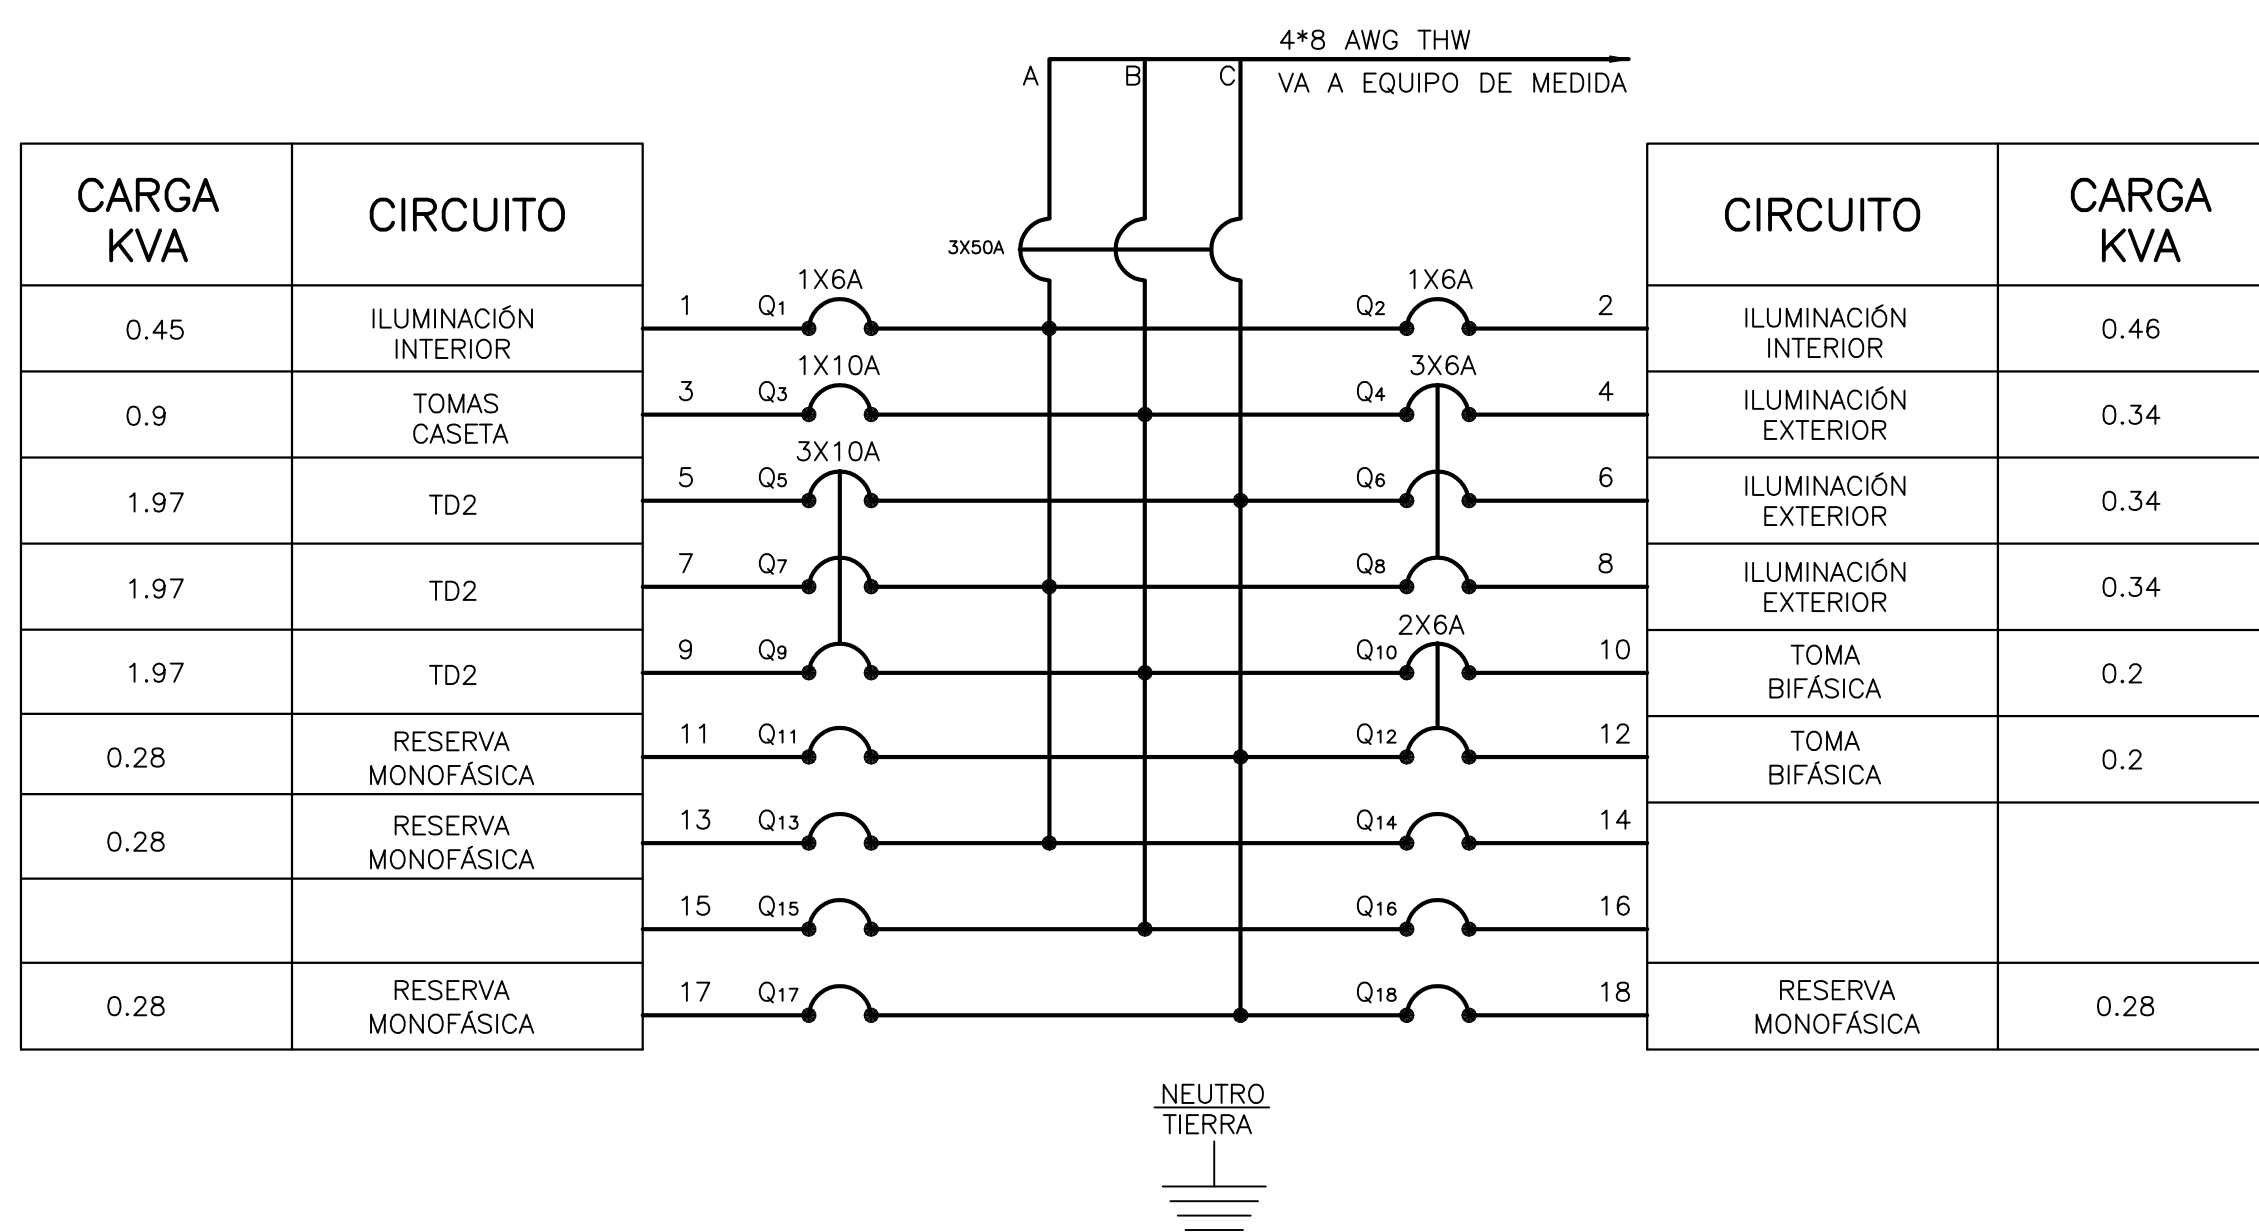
4*8 AWG THW
VA A EQUIPO DE MEDIDA
A B C

3X50A

| CARGA KVA | CIRCUITO |
|---|---|
| 0.45 | ILUMINACIÓN INTERIOR |
| 0.9 | TOMAS CASETA |
| 1.97 | TD2 |
| 1.97 | TD2 |
| 1.97 | TD2 |
| 0.28 | RESERVA MONOFÁSICA |
| 0.28 | RESERVA MONOFÁSICA |
| | |
| 0.28 | RESERVA MONOFÁSICA |

1 $Q_1$ 1X6A
3 $Q_3$ 1X10A
5 $Q_5$ 3X10A
7 $Q_7$
9 $Q_9$
11 $Q_{11}$
13 $Q_{13}$
15 $Q_{15}$
17 $Q_{17}$

$Q_2$ 1X6A 2
$Q_4$ 3X6A 4
$Q_6$ 6
$Q_8$ 8
$Q_{10}$ 2X6A 10
$Q_{12}$ 12
$Q_{14}$ 14
$Q_{16}$ 16
$Q_{18}$ 18

| CIRCUITO | CARGA KVA |
|---|---|
| ILUMINACIÓN INTERIOR | 0.46 |
| ILUMINACIÓN EXTERIOR | 0.34 |
| ILUMINACIÓN EXTERIOR | 0.34 |
| ILUMINACIÓN EXTERIOR | 0.34 |
| TOMA BIFÁSICA | 0.2 |
| TOMA BIFÁSICA | 0.2 |
| | |
| RESERVA MONOFÁSICA | 0.28 |

NEUTRO
TIERRA